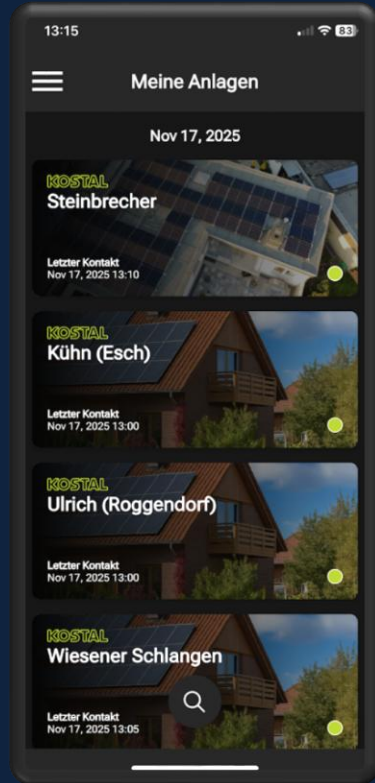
13:15

83

Meine Anlagen

Nov 17, 2025

KOSTAL
Steinbrecher

Letzter Kontakt
Nov 17, 2025 13:10

KOSTAL
Kühn (Esch)

Letzter Kontakt
Nov 17, 2025 13:00

KOSTAL
Ulrich (Roggendorf)

Letzter Kontakt
Nov 17, 2025 13:00

KOSTAL
Wiesener Schlangen

Letzter Kontakt
Nov 17, 2025 13:05